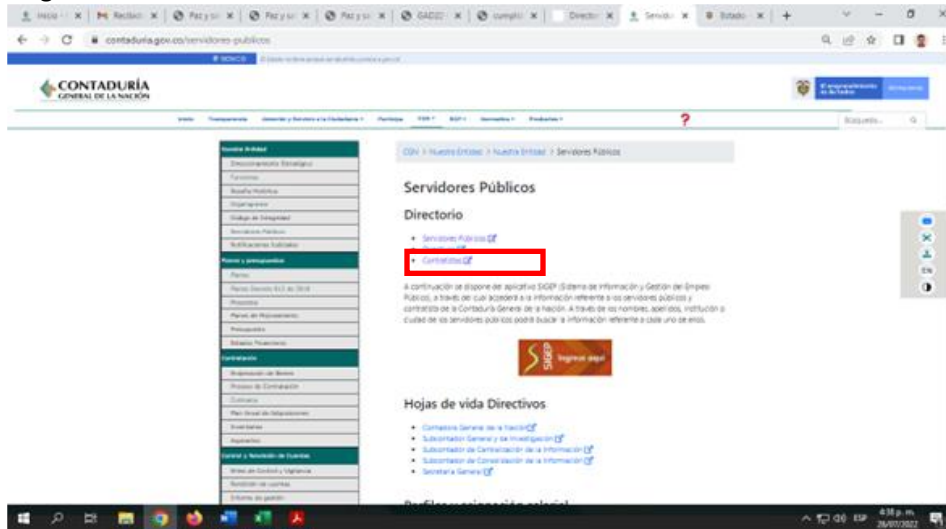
contaduria.gov.co/servidores-publicos

CONTADURÍA
GENERAL DE LA NACIÓN

CGN > Nuestra Entidad > Nuestra Entidad > Servidores Públicos

Servidores Públicos

Directorio

• Servidores Públicos
• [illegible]
• Contratistas

A continuación se dispone del aplicativo SIGEP (Sistema de Información y Gestión del Empleo Público), a través del cual accederá a la información referente a los servidores públicos y contratistas de la Contaduría General de la Nación. A través de los nombres, apellidos, institución o ciudad de los servidores públicos podrá buscar la información referente a cada uno de ellos.

SIGEP Ingrese aquí

Hojas de vida Directivos

• Contador General de la Nación
• Subcontador General y de Investigación
• Subcontador de Centralización de la Información
• Subcontador de Consolidación de la Información
• Secretaría General

Nuestra Entidad
Direccionamiento Estratégico
Funciones
Reseña Histórica
Organigrama
Código de Integridad
Servidores Públicos
Notificaciones Judiciales
Planes y presupuestos
Planes
Contratación
Control y Rendición de Cuentas
Rendición de cuentas
Informe de gestión

Búsqueda...

ESP
4:38 p. m.
26/07/2022